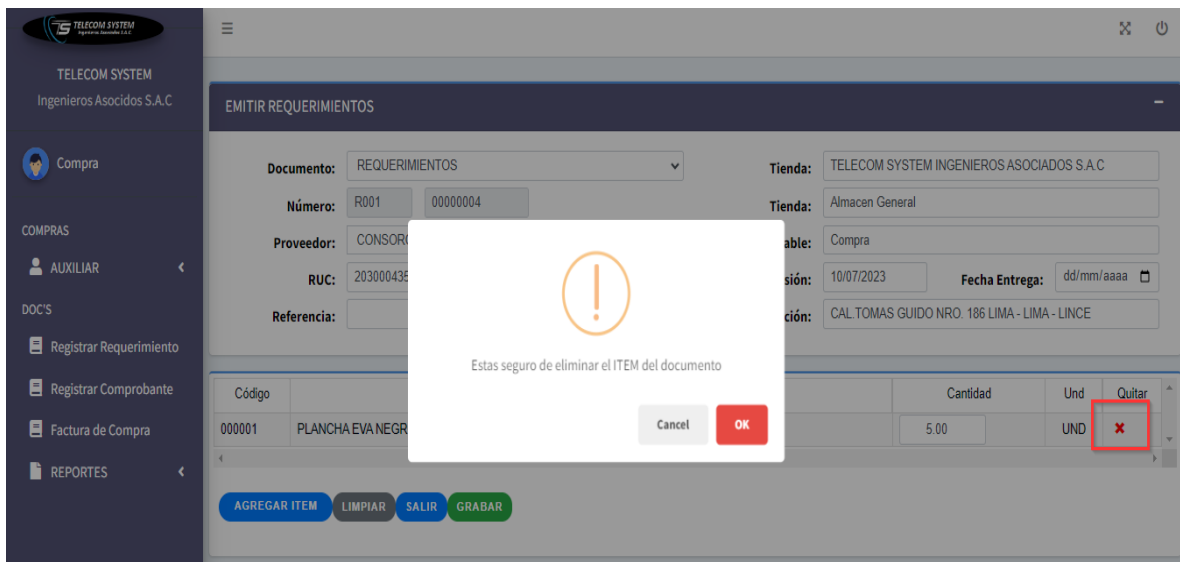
TELECOM SYSTEM Ingenieros Asociados S.A.C

TELECOM SYSTEM
Ingenieros Asocidos S.A.C

Compra

COMPRAS
AUXILIAR
DOC'S
Registrar Requerimiento
Registrar Comprobante
Factura de Compra
REPORTES

EMITIR REQUERIMIENTOS

Documento: REQUERIMIENTOS
Número: R001 00000004
Proveedor: CONSOR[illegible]
RUC: 203000435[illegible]
Referencia:

Tienda: TELECOM SYSTEM INGENIEROS ASOCIADOS S.A.C
Tienda: Almacen General
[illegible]able: Compra
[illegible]sión: 10/07/2023 Fecha Entrega: dd/mm/aaaa
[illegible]ción: CAL.TOMAS GUIDO NRO. 186 LIMA - LIMA - LINCE

| Código | | Cantidad | Und | Quitar |
|---|---|---|---|---|
| 000001 | PLANCHA EVA NEGR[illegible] | 5.00 | UND | ✖ |

Estas seguro de eliminar el ITEM del documento

Cancel OK

AGREGAR ITEM LIMPIAR SALIR GRABAR